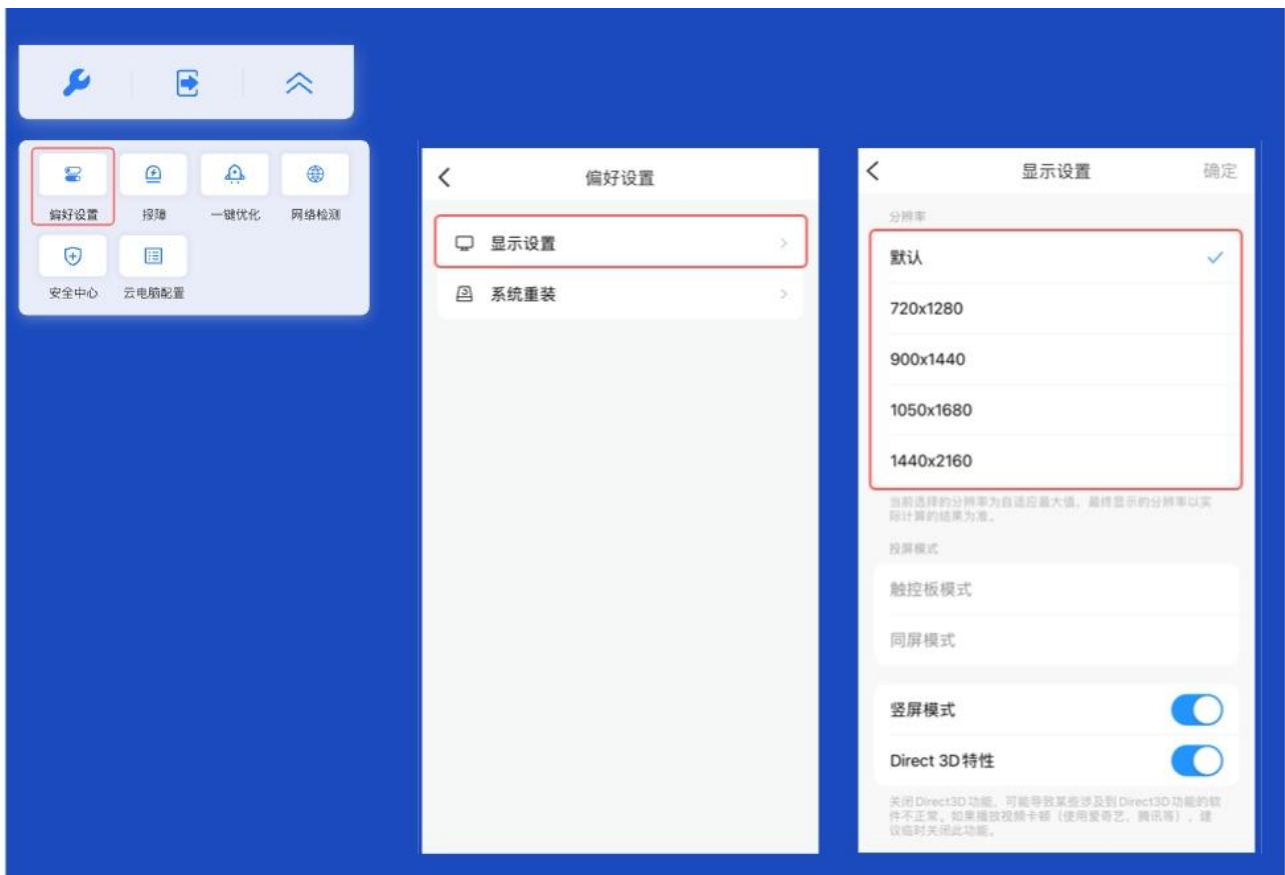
偏好设置
报障
一键优化
网络检测
安全中心
云电脑配置

偏好设置
显示设置
系统重装

显示设置
确定
分辨率
默认
720x1280
900x1440
1050x1680
1440x2160
当前选择的分辨率为自适应最大值，最终显示的分辨率以实际计算的结果为准。
投屏模式
触控板模式
同屏模式
竖屏模式
Direct 3D特性
关闭Direct3D功能，可能导致某些涉及到Direct3D功能的软件不正常。如果播放视频卡顿（使用爱奇艺、腾讯等），建议临时关闭此功能。